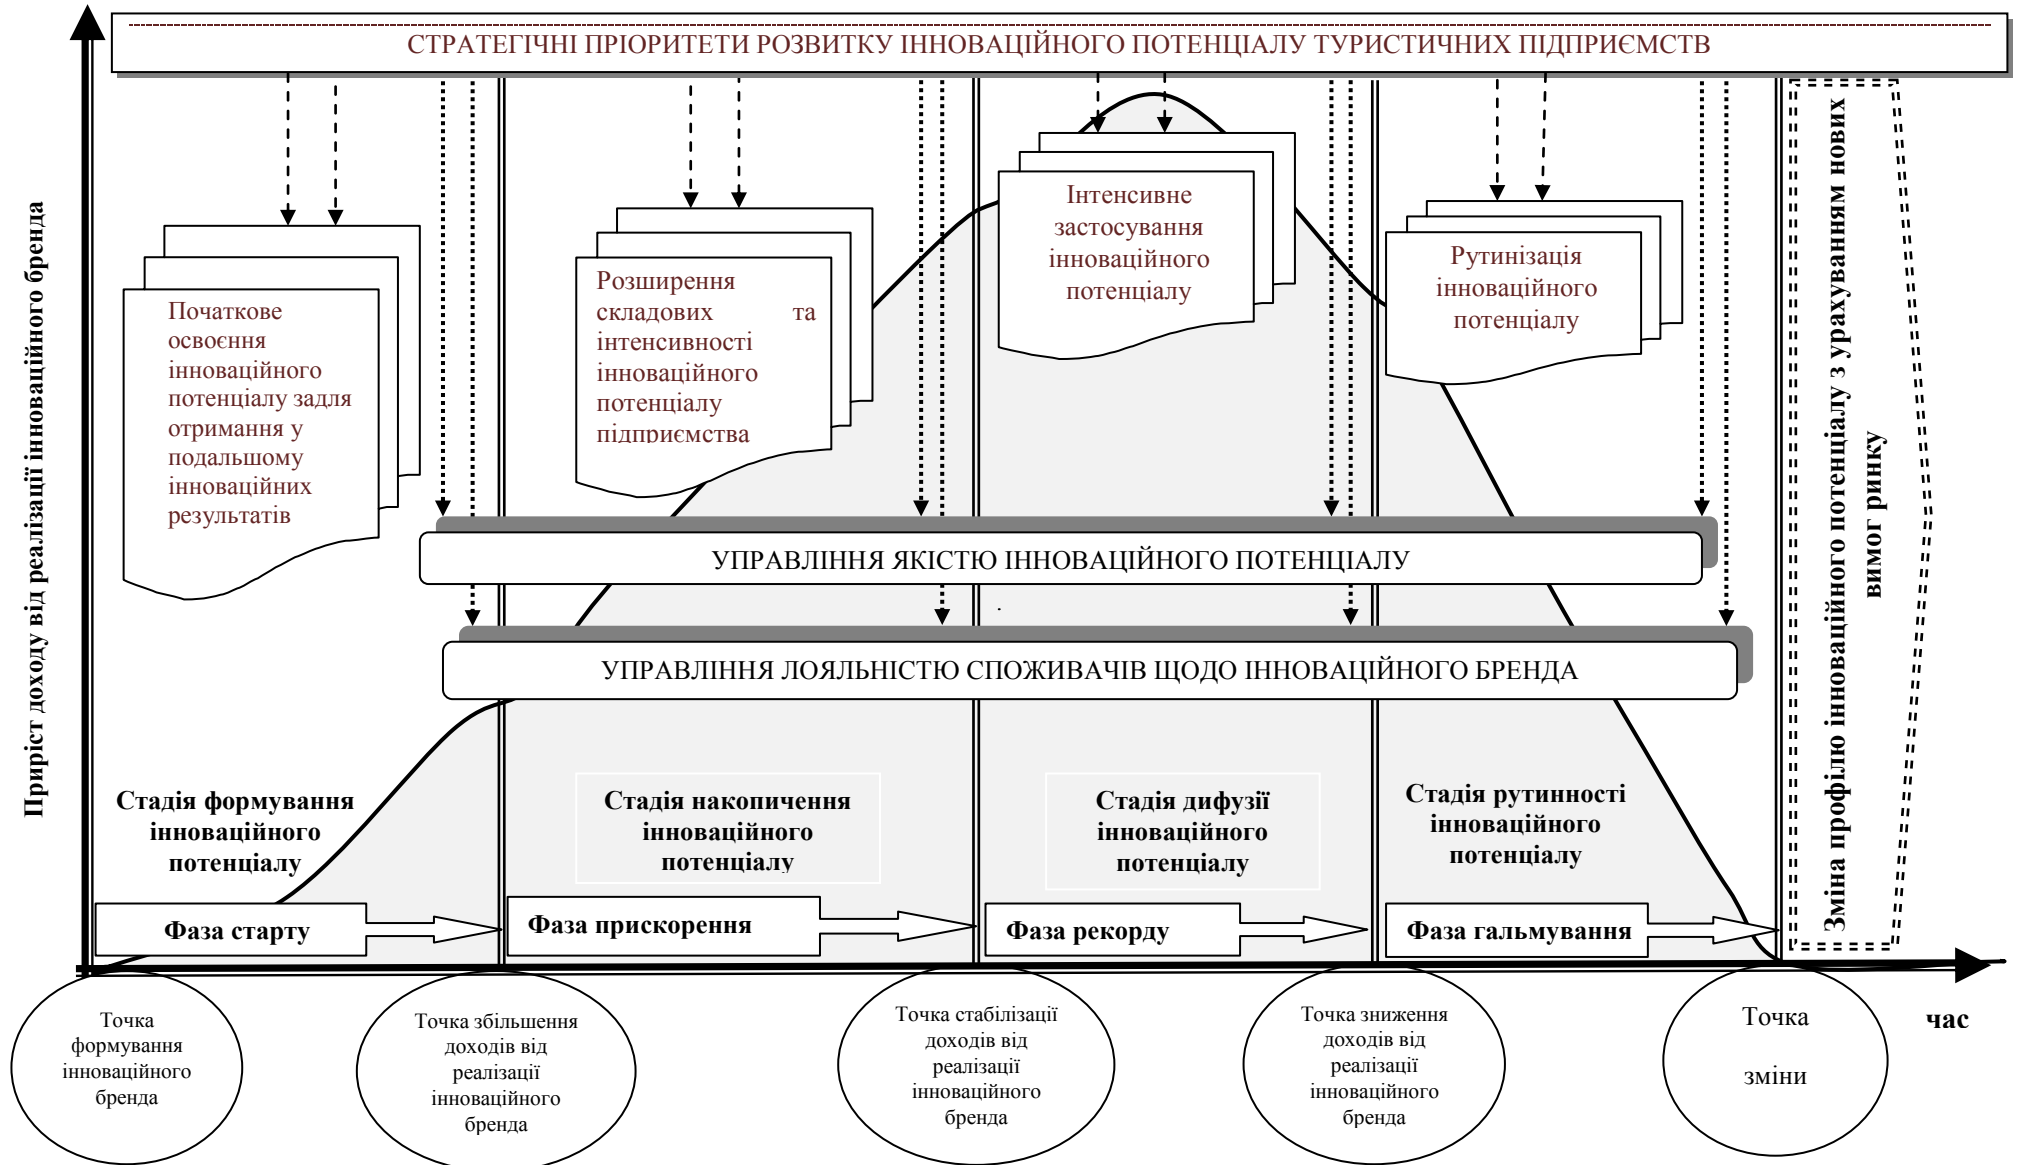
СТРАТЕГІЧНІ ПРІОРИТЕТИ РОЗВИТКУ ІННОВАЦІЙНОГО ПОТЕНЦІАЛУ ТУРИСТИЧНИХ ПІДПРИЄМСТВ

Приріст доходу від реалізації інноваційного бренда

Початкове освоєння інноваційного потенціалу задля отримання у подальшому інноваційних результатів

Розширення складових та інтенсивності інноваційного потенціалу підприємства

Інтенсивне застосування інноваційного потенціалу

Рутинізація інноваційного потенціалу

Зміна профілю інноваційного потенціалу з урахуванням нових вимог ринку

УПРАВЛІННЯ ЯКІСТЮ ІННОВАЦІЙНОГО ПОТЕНЦІАЛУ

УПРАВЛІННЯ ЛОЯЛЬНІСТЮ СПОЖИВАЧІВ ЩОДО ІННОВАЦІЙНОГО БРЕНДА

Стадія формування інноваційного потенціалу

Стадія накопичення інноваційного потенціалу

Стадія дифузії інноваційного потенціалу

Стадія рутинності інноваційного потенціалу

Фаза старту

Фаза прискорення

Фаза рекорду

Фаза гальмування

Точка формування інноваційного бренда

Точка збільшення доходів від реалізації інноваційного бренда

Точка стабілізації доходів від реалізації інноваційного бренда

Точка зниження доходів від реалізації інноваційного бренда

Точка зміни

час